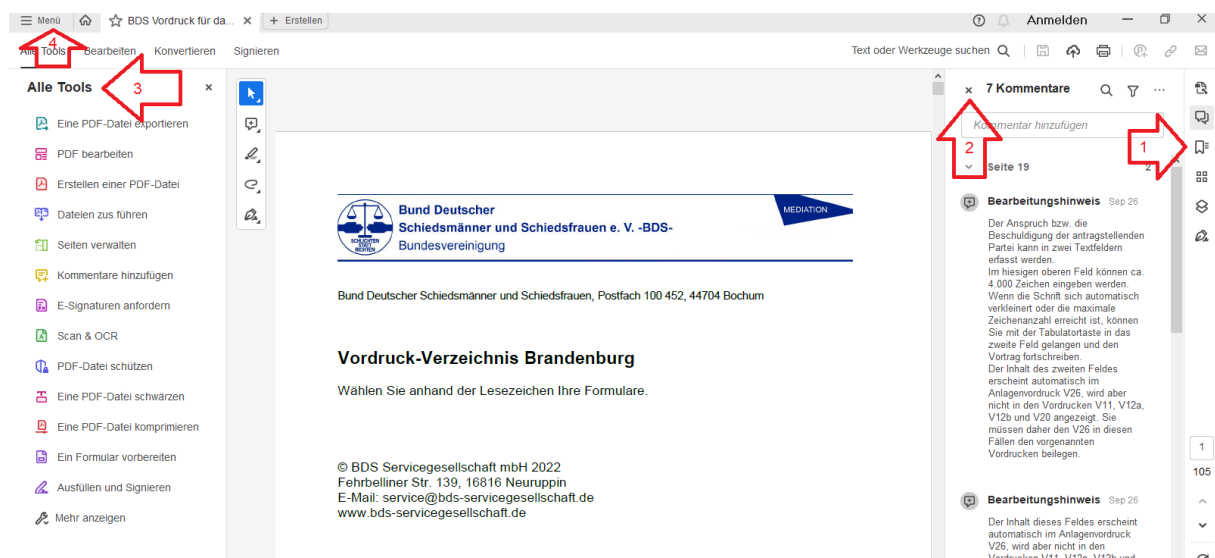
Menü 4 BDS Vordruck für da... × + Erstellen

Anmelden

Alle Tools Bearbeiten Konvertieren Signieren

Text oder Werkzeuge suchen

Alle Tools 3 ×

Eine PDF-Datei exportieren
PDF bearbeiten
Erstellen einer PDF-Datei
Dateien zus führen
Seiten verwalten
Kommentare hinzufügen
E-Signaturen anfordern
Scan & OCR
PDF-Datei schützen
Eine PDF-Datei schwärzen
Eine PDF-Datei komprimieren
Ein Formular vorbereiten
Ausfüllen und Signieren
Mehr anzeigen

Bund Deutscher Schiedsmänner und Schiedsfrauen e. V. -BDS- Bundesvereinigung

MEDIATION

SCHLICHTEN STATT RICHTEN

Bund Deutscher Schiedsmänner und Schiedsfrauen, Postfach 100 452, 44704 Bochum

Vordruck-Verzeichnis Brandenburg

Wählen Sie anhand der Lesezeichen Ihre Formulare.

© BDS Servicegesellschaft mbH 2022
Fehrbelliner Str. 139, 16816 Neuruppin
E-Mail: service@bds-servicegesellschaft.de
www.bds-servicegesellschaft.de

× 7 Kommentare

Kommentar hinzufügen

2 1

Seite 19

Bearbeitungshinweis Sep 26

Der Anspruch bzw. die Beschuldigung der antragstellenden Partei kann in zwei Textfeldern erfasst werden.
Im hiesigen oberen Feld können ca. 4.000 Zeichen eingeben werden. Wenn die Schrift sich automatisch verkleinert oder die maximale Zeichenanzahl erreicht ist, können Sie mit der Tabulatortaste in das zweite Feld gelangen und den Vortrag fortschreiben.
Der Inhalt des zweiten Feldes erscheint automatisch im Anlagenvordruck V26, wird aber nicht in den Vordrucken V11, V12a, V12b und V20 angezeigt. Sie müssen daher den V26 in diesen Fällen den vorgenannten Vordrucken beilegen.

Bearbeitungshinweis Sep 26

Der Inhalt dieses Feldes erscheint automatisch im Anlagenvordruck V26, wird aber nicht in den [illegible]

1
105